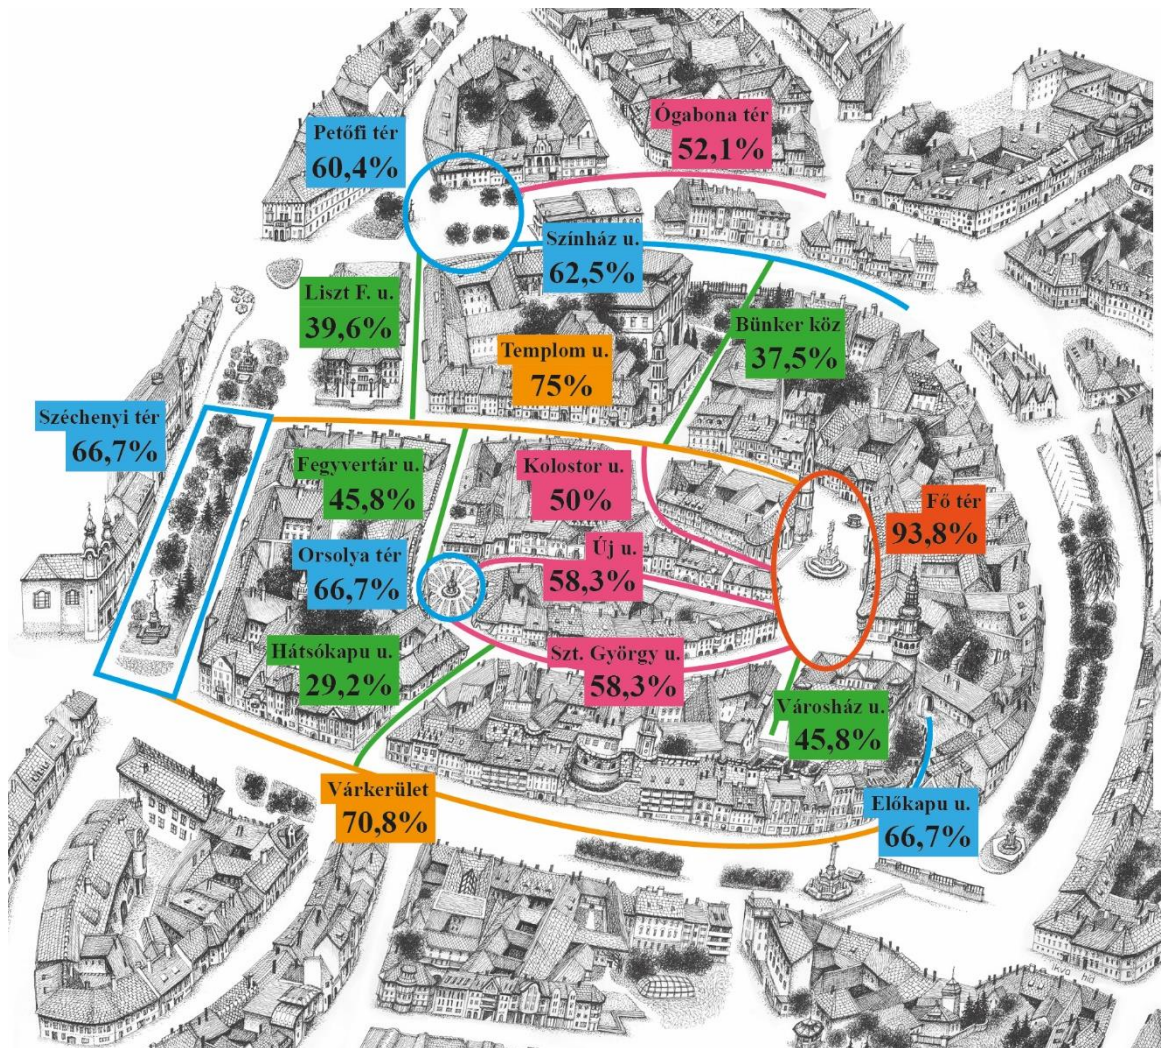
Petőfi tér
60,4%

Ógabona tér
52,1%

Színház u.
62,5%

Liszt F. u.
39,6%

Bünker köz
37,5%

Templom u.
75%

Széchenyi tér
66,7%

Fegyvertár u.
45,8%

Kolostor u.
50%

Fő tér
93,8%

Új u.
58,3%

Orsolya tér
66,7%

Hátsókapu u.
29,2%

Szt. György u.
58,3%

Városház u.
45,8%

Várkerület
70,8%

Előkapu u.
66,7%